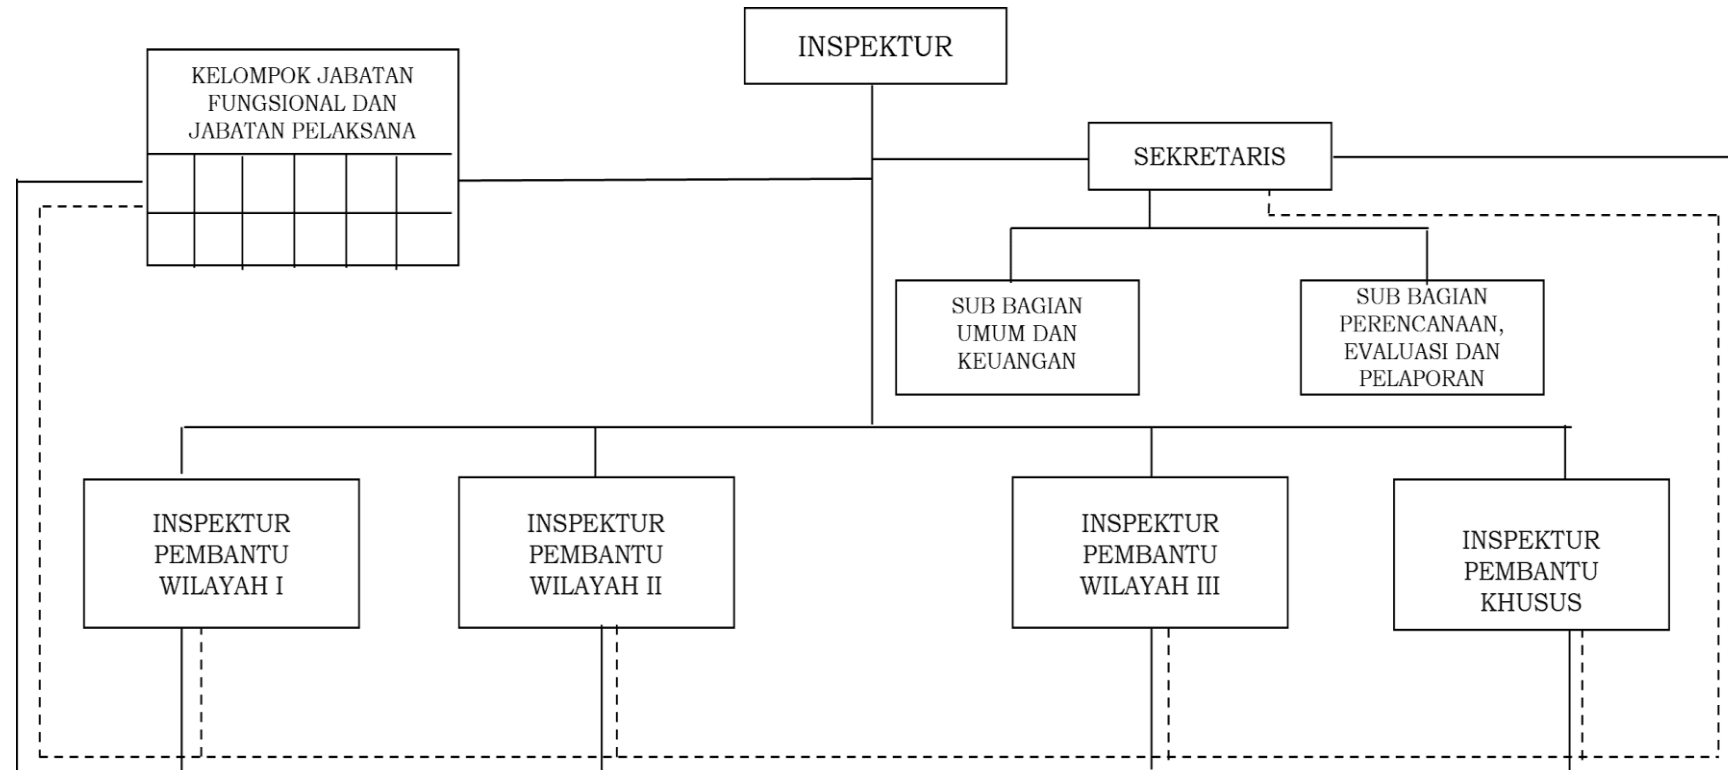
INSPEKTUR

KELOMPOK JABATAN FUNGSIONAL DAN JABATAN PELAKSANA

SEKRETARIS

SUB BAGIAN UMUM DAN KEUANGAN

SUB BAGIAN PERENCANAAN, EVALUASI DAN PELAPORAN

INSPEKTUR PEMBANTU WILAYAH I

INSPEKTUR PEMBANTU WILAYAH II

INSPEKTUR PEMBANTU WILAYAH III

INSPEKTUR PEMBANTU KHUSUS